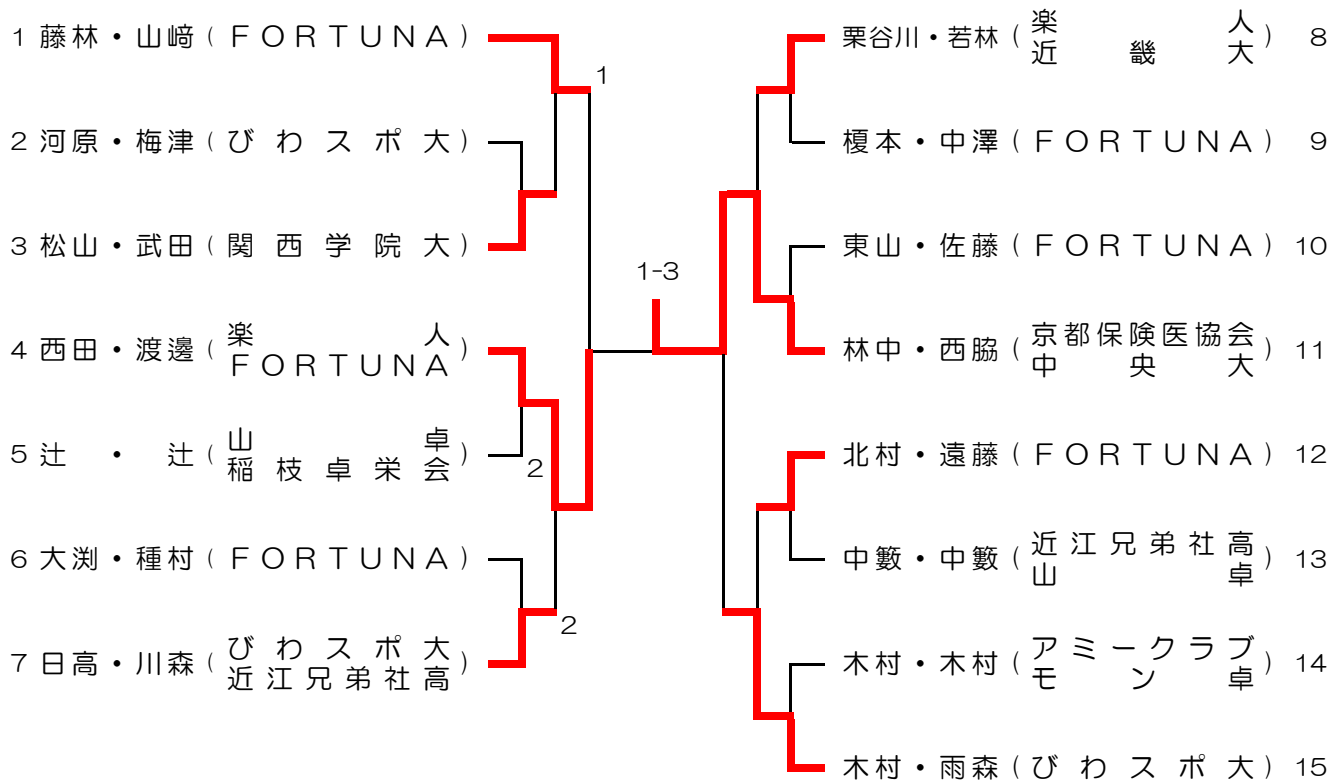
1 藤林・山﨑（FORTUNA）
2 河原・梅津（びわスポ大）
3 松山・武田（関西学院大）
4 西田・渡邊（楽人 FORTUNA）
5 辻・辻（山卓 稲枝卓栄会）
6 大渕・種村（FORTUNA）
7 日高・川森（びわスポ大 近江兄弟社高）

1
2
2
1-3

栗谷川・若林（楽人 近畿大）8
榎本・中澤（FORTUNA）9
東山・佐藤（FORTUNA）10
林中・西脇（京都保険医協会 中央大）11
北村・遠藤（FORTUNA）12
中數・中數（近江兄弟社高 山卓）13
木村・木村（アミークラブ モン卓）14
木村・雨森（びわスポ大）15